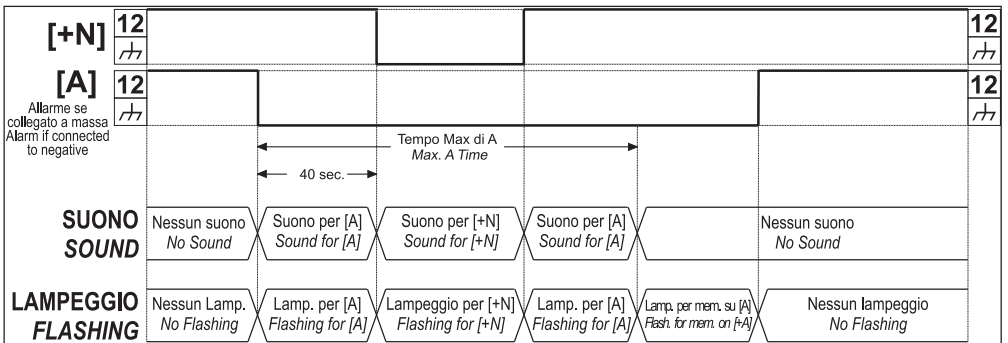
[+N] 12

12

[A] 12

Allarme se collegato a massa
Alarm if connected to negative

12

Tempo Max di A
*Max. A Time*

40 sec.

**SUONO**
***SOUND***

Nessun suono
*No Sound*

Suono per [A]
*Sound for [A]*

Suono per [+N]
*Sound for [+N]*

Suono per [A]
*Sound for [A]*

Nessun suono
*No Sound*

**LAMPEGGIO**
***FLASHING***

Nessun Lamp.
*No Flashing*

Lamp. per [A]
*Flashing for [A]*

Lampeggio per [+N]
*Flashing for [+N]*

Lamp. per [A]
*Flashing for [A]*

Lamp. per mem. su [A]
*Flash. for mem. on [+A]*

Nessun lampeggio
*No Flashing*